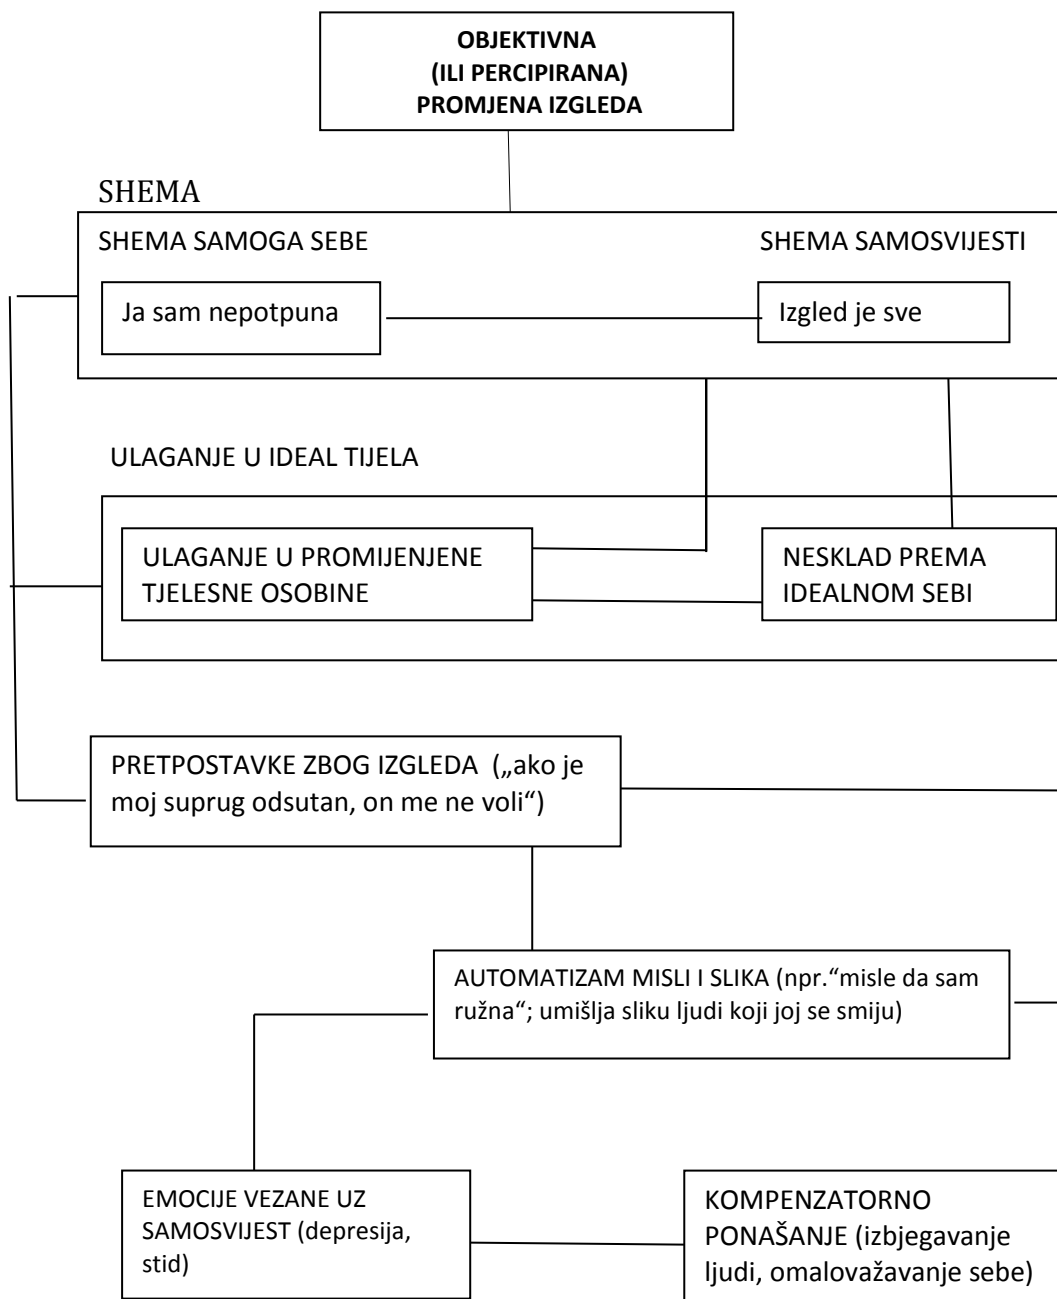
OBJEKTIVNA
(ILI PERCIPIRANA)
PROMJENA IZGLEDA

SHEMA

SHEMA SAMOGA SEBE

SHEMA SAMOSVIJESTI

Ja sam nepotpuna

Izgled je sve

ULAGANJE U IDEAL TIJELA

ULAGANJE U PROMIJENJENE TJELESNE OSOBINE

NESKLAD PREMA IDEALNOM SEBI

PRETPOSTAVKE ZBOG IZGLEDA („ako je moj suprug odsutan, on me ne voli“)

AUTOMATIZAM MISLI I SLIKA (npr.“misle da sam ružna“; umišlja sliku ljudi koji joj se smiju)

EMOCIJE VEZANE UZ SAMOSVIJEST (depresija, stid)

KOMPENZATORNO PONAŠANJE (izbjegavanje ljudi, omalovažavanje sebe)